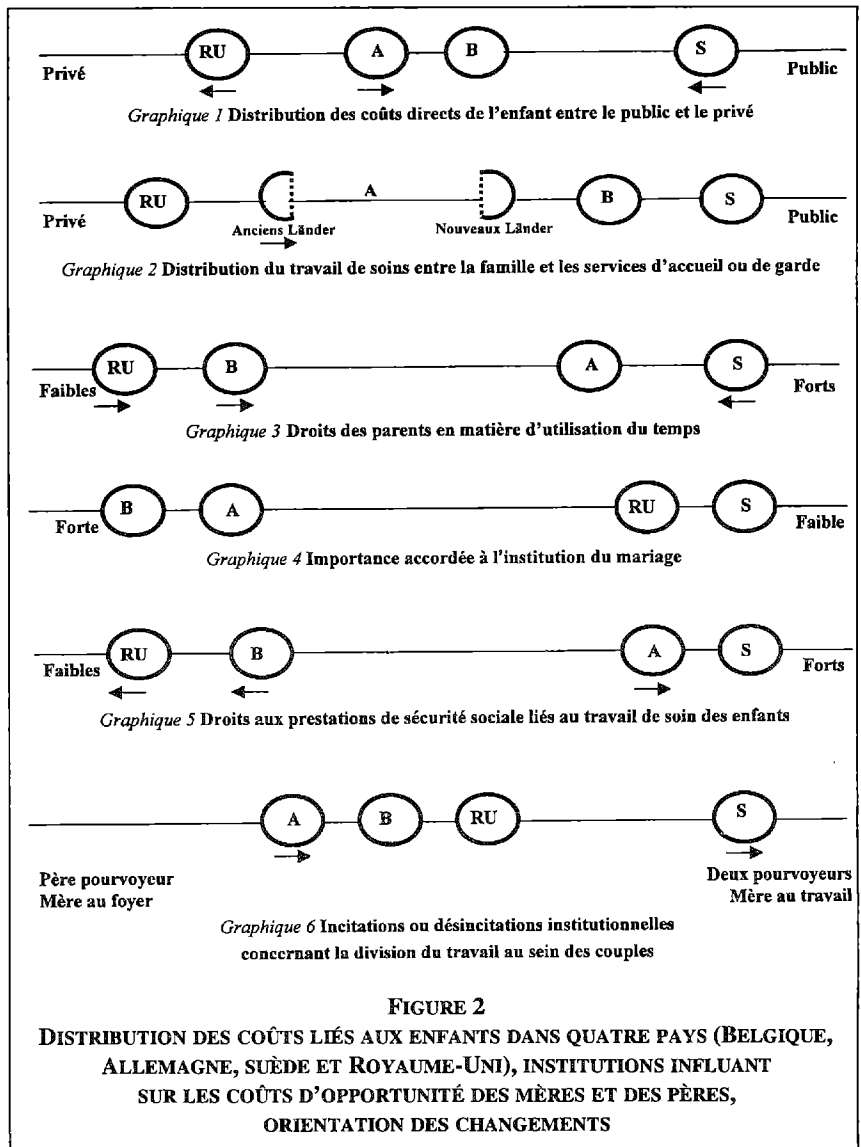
RU A B S

Privé Public

*Graphique 1* Distribution des coûts directs de l'enfant entre le public et le privé

RU A B S

Privé Anciens Länder Nouveaux Länder Public

*Graphique 2* Distribution du travail de soins entre la famille et les services d'accueil ou de garde

RU B A S

Faibles Forts

*Graphique 3* Droits des parents en matière d'utilisation du temps

B A RU S

Forte Faible

*Graphique 4* Importance accordée à l'institution du mariage

RU B A S

Faibles Forts

*Graphique 5* Droits aux prestations de sécurité sociale liés au travail de soin des enfants

A B RU S

Père pourvoyeur
Mère au foyer

Deux pourvoyeurs
Mère au travail

*Graphique 6* Incitations ou désincitations institutionnelles concernant la division du travail au sein des couples

FIGURE 2
DISTRIBUTION DES COÛTS LIÉS AUX ENFANTS DANS QUATRE PAYS (BELGIQUE, ALLEMAGNE, SUÈDE ET ROYAUME-UNI), INSTITUTIONS INFLUANT SUR LES COÛTS D'OPPORTUNITÉ DES MÈRES ET DES PÈRES, ORIENTATION DES CHANGEMENTS